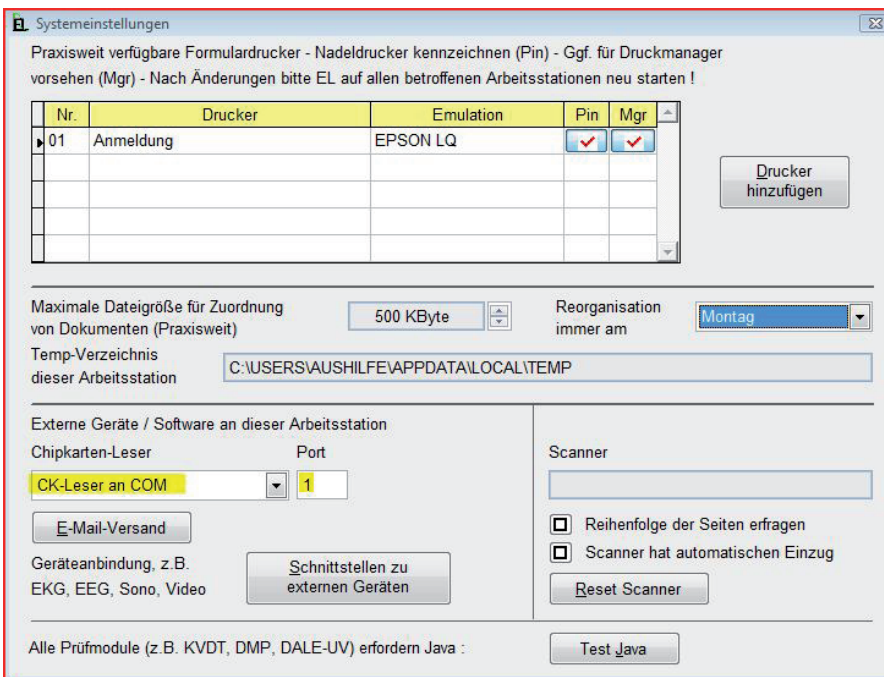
EL Systemeinstellungen

Praxisweit verfügbare Formulardrucker - Nadeldrucker kennzeichnen (Pin) - Ggf. für Druckmanager vorsehen (Mgr) - Nach Änderungen bitte EL auf allen betroffenen Arbeitsstationen neu starten !

| Nr. | Drucker | Emulation | Pin | Mgr |
|---|---|---|---|---|
| 01 | Anmeldung | EPSON LQ | ✓ | ✓ |
| | | | | |
| | | | | |
| | | | | |
| | | | | |

Drucker hinzufügen

Maximale Dateigröße für Zuordnung von Dokumenten (Praxisweit)

500 KByte

Reorganisation immer am

Montag

Temp-Verzeichnis dieser Arbeitsstation

C:\USERS\AUSHILFE\APPDATA\LOCAL\TEMP

Externe Geräte / Software an dieser Arbeitsstation

Chipkarten-Leser

Port

CK-Leser an COM

1

E-Mail-Versand

Geräteanbindung, z.B. EKG, EEG, Sono, Video

Schnittstellen zu externen Geräten

Scanner

Reihenfolge der Seiten erfragen

Scanner hat automatischen Einzug

Reset Scanner

Alle Prüfmodule (z.B. KVDT, DMP, DALE-UV) erfordern Java :

Test Java